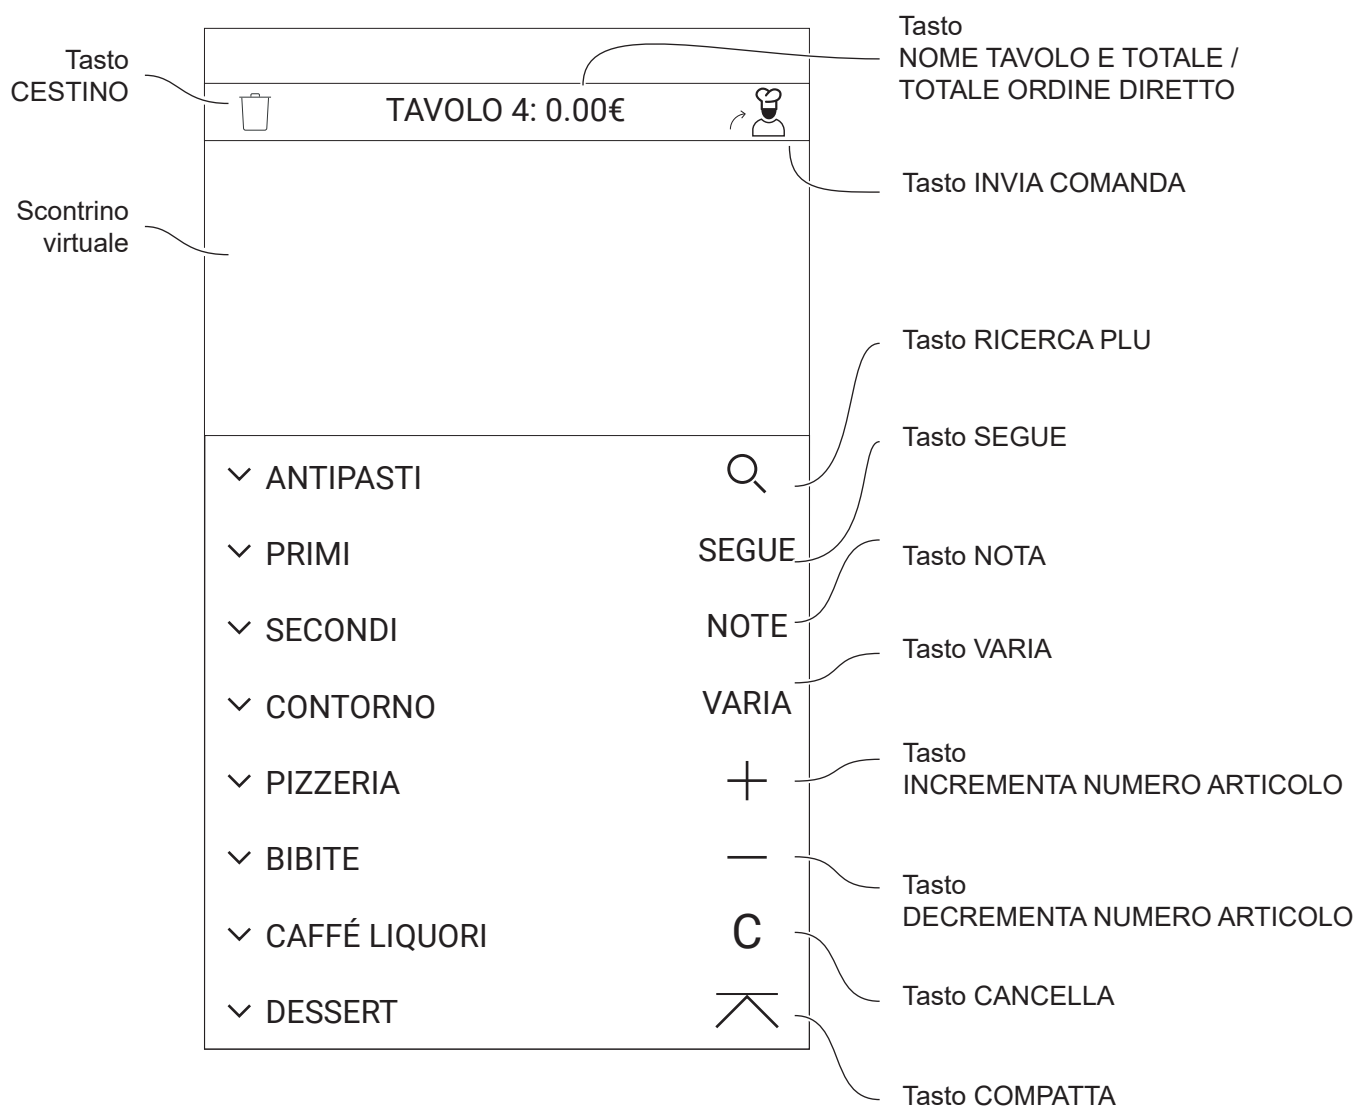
Tasto
NOME TAVOLO E TOTALE /
TOTALE ORDINE DIRETTO

Tasto
CESTINO

TAVOLO 4: 0.00€

Tasto INVIA COMANDA

Scontrino
virtuale

Tasto RICERCA PLU

Tasto SEGUE

ANTIPASTI

PRIMI

SEGUE

Tasto NOTA

SECONDI

NOTE

Tasto VARIA

CONTORNO

VARIA

Tasto
INCREMENTA NUMERO ARTICOLO

PIZZERIA

BIBITE

Tasto
DECREMENTA NUMERO ARTICOLO

CAFFÉ LIQUORI

C

Tasto CANCELLA

DESSERT

Tasto COMPATTA